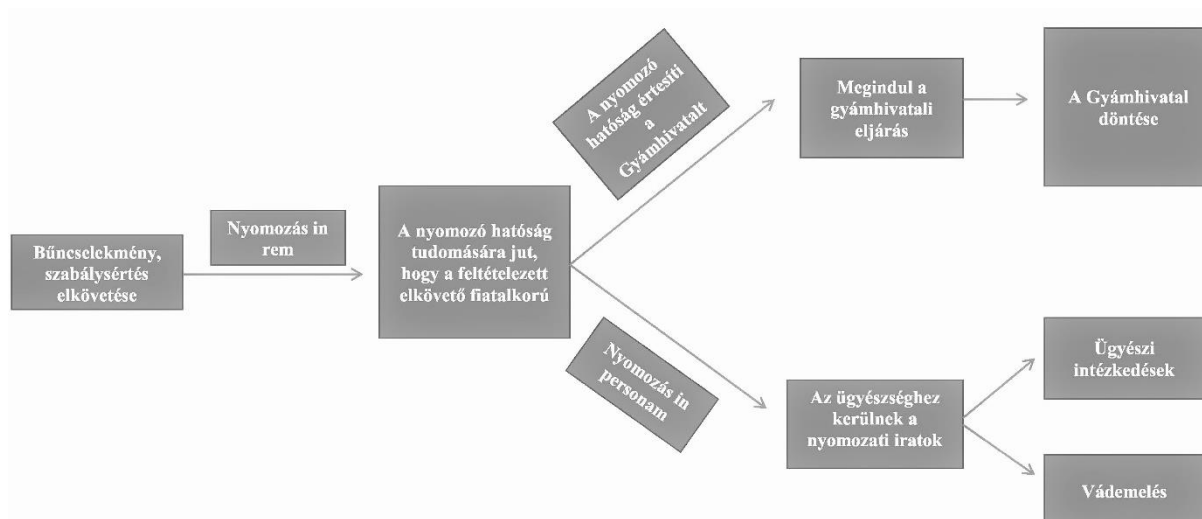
Bűncselekmény, szabálysértés elkövetése

Nyomozás in rem

A nyomozó hatóság tudomására jut, hogy a feltételezett elkövető fiatalkorú

A nyomozó hatóság értesíti a Gyámhivatalt

Megindul a gyámhivatali eljárás

A Gyámhivatal döntése

Nyomozás in personam

Az ügyészséghez kerülnek a nyomozati iratok

Ügyészi intézkedések

Vádemelés